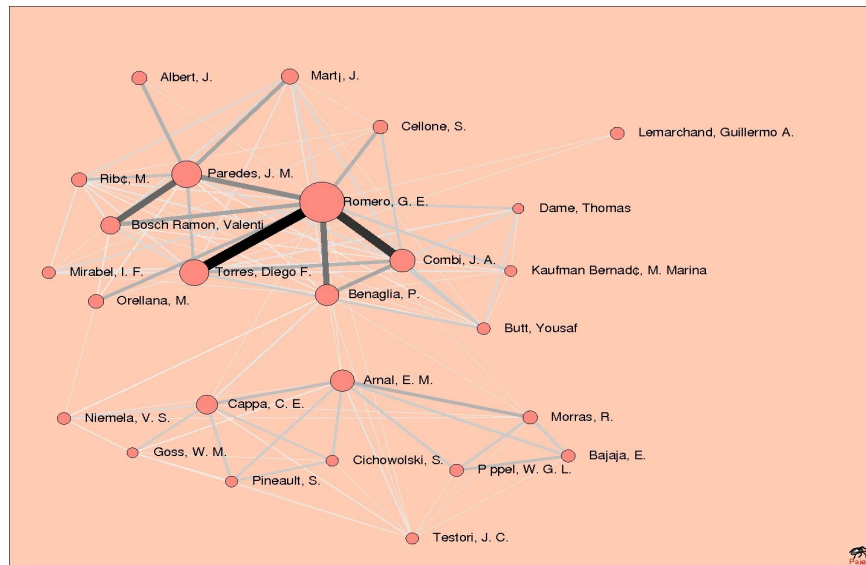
Albert, J.
Mart¡, J.
Cellone, S.
Lemarchand, Guillermo A.
Rib¢, M.
Paredes, J. M.
Romero, G. E.
Dame, Thomas
Bosch Ramon, Valenti
Mirabel, I. F.
Torres, Diego F.
Combi, J. A.
Kaufman Bernad¢, M. Marina
Orellana, M.
Benaglia, P.
Butt, Yousaf
Arnal, E. M.
Niemela, V. S.
Cappa, C. E.
Morras, R.
Goss, W. M.
Cichowolski, S.
P ppel, W. G. L.
Bajaja, E.
Pineault, S.
Testori, J. C.